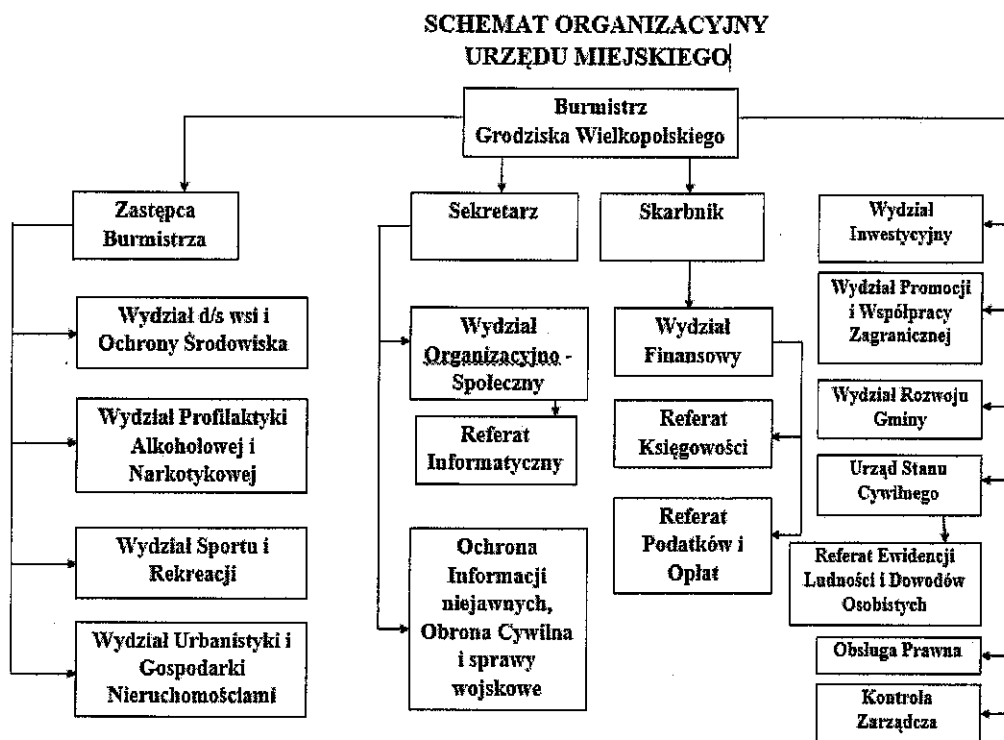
SCHEMAT ORGANIZACYJNY
URZĘDU MIEJSKIEGO

Burmistrz
Grodziska Wielkopolskiego

Zastępca
Burmistrza

Wydział d/s wsi i Ochrony Środowiska

Wydział Profilaktyki Alkoholowej i Narkotykowej

Wydział Sportu i Rekreacji

Wydział Urbanistyki i Gospodarki Nieruchomościami

Sekretarz

Wydział Organizacyjno - Społeczny

Referat Informatyczny

Ochrona Informacji niejawnych, Obrona Cywilna i sprawy wojskowe

Skarbnik

Wydział Finansowy

Referat Księgowości

Referat Podatków i Opłat

Wydział Inwestycyjny

Wydział Promocji i Współpracy Zagranicznej

Wydział Rozwoju Gminy

Urząd Stanu Cywilnego

Referat Ewidencji Ludności i Dowodów Osobistych

Obsługa Prawna

Kontrola Zarządcza